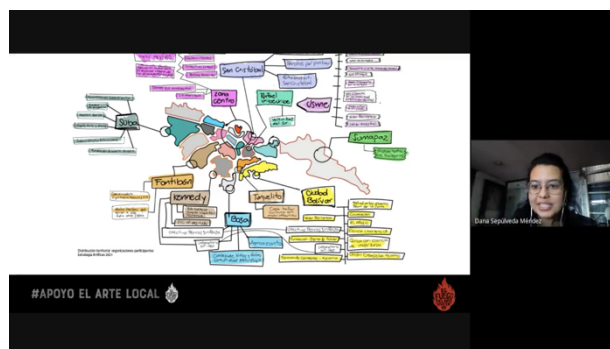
San Cristóbal

Zona centro

Rafael Uribe Uribe

Usme

Suba

Sumapaz

Fontibón

Kennedy

Tunjuelito

Ciudad Bolívar

Bosa

Distribución territorial organizaciones participantes
Estrategia Entíficas 2021

Dana Sepúlveda Méndez

#APOYO EL ARTE LOCAL